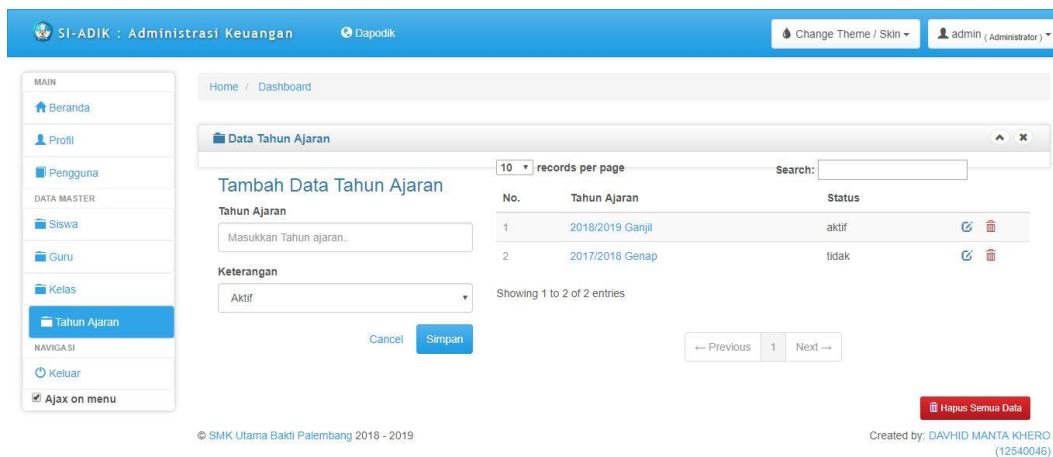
SI-ADIK : Administrasi Keuangan

Dapodik

Change Theme / Skin

admin (Administrator)

MAIN

Beranda

Profil

Pengguna

DATA MASTER

Siswa

Guru

Kelas

Tahun Ajaran

NAVIGASI

Keluar

Ajax on menu

Home / Dashboard

Data Tahun Ajaran

Tambah Data Tahun Ajaran

Tahun Ajaran

Masukkan Tahun ajaran..

Keterangan

Aktif

Cancel Simpan

10 records per page

Search:

| No. | Tahun Ajaran | Status |
|---|---|---|
| 1 | 2018/2019 Ganjil | aktif |
| 2 | 2017/2018 Genap | tidak |

Showing 1 to 2 of 2 entries

← Previous 1 Next →

Hapus Semua Data

© SMK Utama Bakti Palembang 2018 - 2019

Created by: DAVHID MANTA KHERO (12540046)